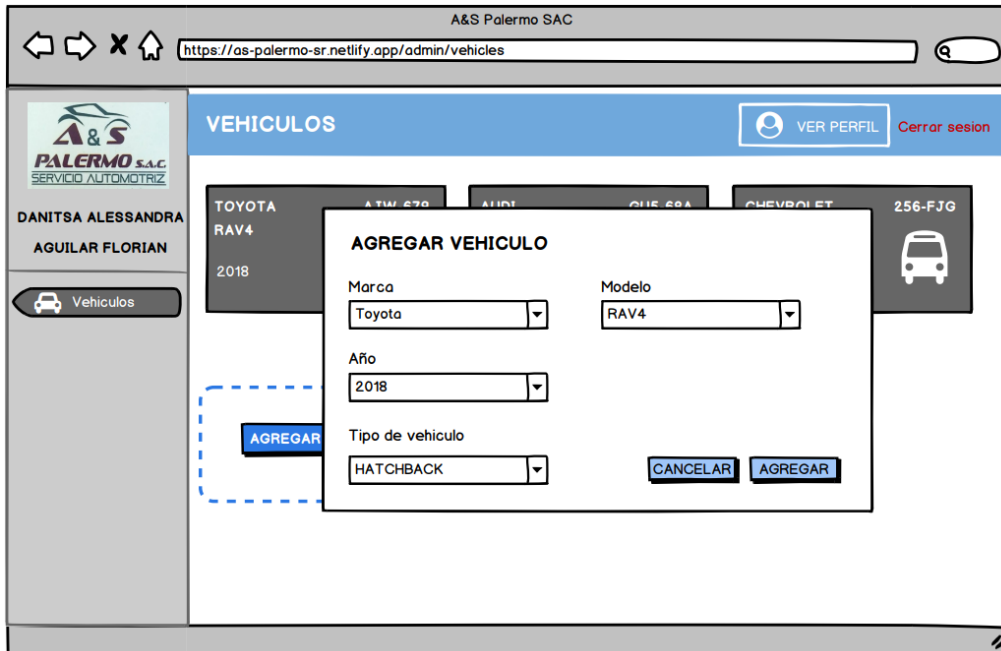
A&S Palermo SAC

https://as-palermo-sr.netlify.app/admin/vehicles

A&S
PALERMO S.A.C.
SERVICIO AUTOMOTRIZ

DANITSA ALESSANDRA AGUILAR FLORIAN

Vehiculos

VEHICULOS

VER PERFIL

Cerrar sesion

TOYOTA
RAV4
2018

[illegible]

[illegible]

CHEVROLET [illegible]

256-FJG

AGREGAR

AGREGAR VEHICULO

Marca
Toyota

Modelo
RAV4

Año
2018

Tipo de vehiculo
HATCHBACK

CANCELAR

AGREGAR